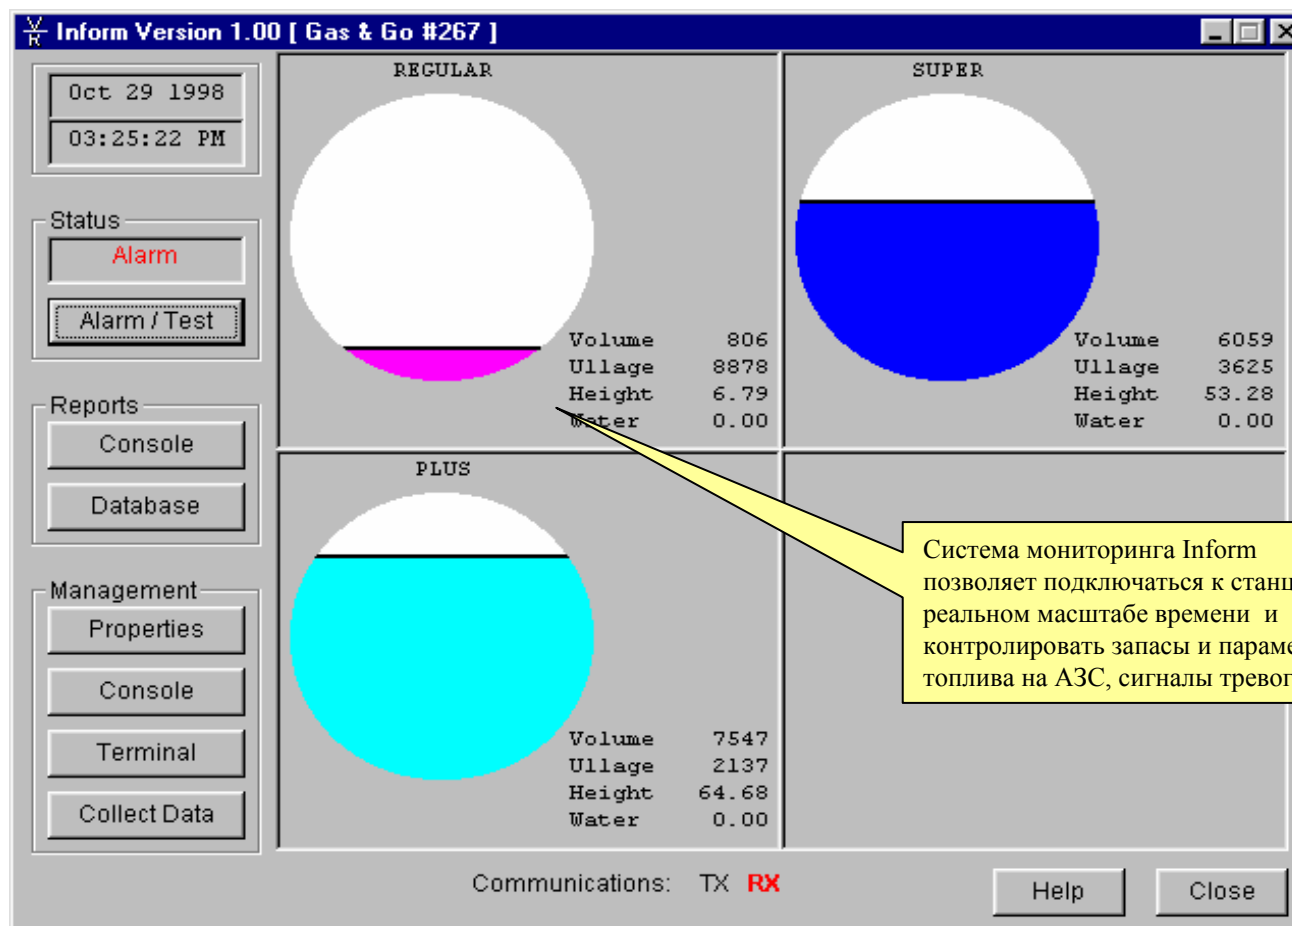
Inform Version 1.00 [ Gas & Go #267 ]

Oct 29 1998
03:25:22 PM

Status
Alarm
Alarm / Test

Reports
Console
Database

Management
Properties
Console
Terminal
Collect Data

REGULAR

| | |
|---|---|
| Volume | 806 |
| Ullage | 8878 |
| Height | 6.79 |
| Water | 0.00 |

SUPER

| | |
|---|---|
| Volume | 6059 |
| Ullage | 3625 |
| Height | 53.28 |
| Water | 0.00 |

PLUS

| | |
|---|---|
| Volume | 7547 |
| Ullage | 2137 |
| Height | 64.68 |
| Water | 0.00 |

Система мониторинга Inform позволяет подключаться к станц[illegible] реальном масштабе времени и контролировать запасы и параме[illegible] топлива на АЗС, сигналы трево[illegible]

Communications: TX RX

Help
Close